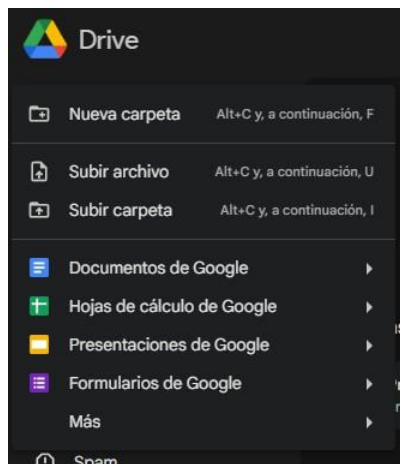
Drive

Nueva carpeta Alt+C y, a continuación, F

Subir archivo Alt+C y, a continuación, U

Subir carpeta Alt+C y, a continuación, I

Documentos de Google

Hojas de cálculo de Google

Presentaciones de Google

Formularios de Google

Más

Spam